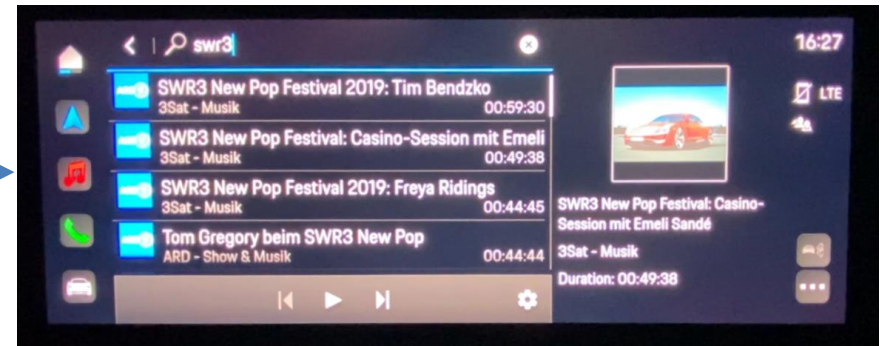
swr3

16:27

LTE

SWR3 New Pop Festival 2019: Tim Bendzko
3Sat - Musik 00:59:30

SWR3 New Pop Festival: Casino-Session mit Emeli
3Sat - Musik 00:49:38

SWR3 New Pop Festival 2019: Freya Ridings
3Sat - Musik 00:44:45

Tom Gregory beim SWR3 New Pop
ARD - Show & Musik 00:44:44

SWR3 New Pop Festival: Casino-Session mit Emeli Sandé

3Sat - Musik

Duration: 00:49:38